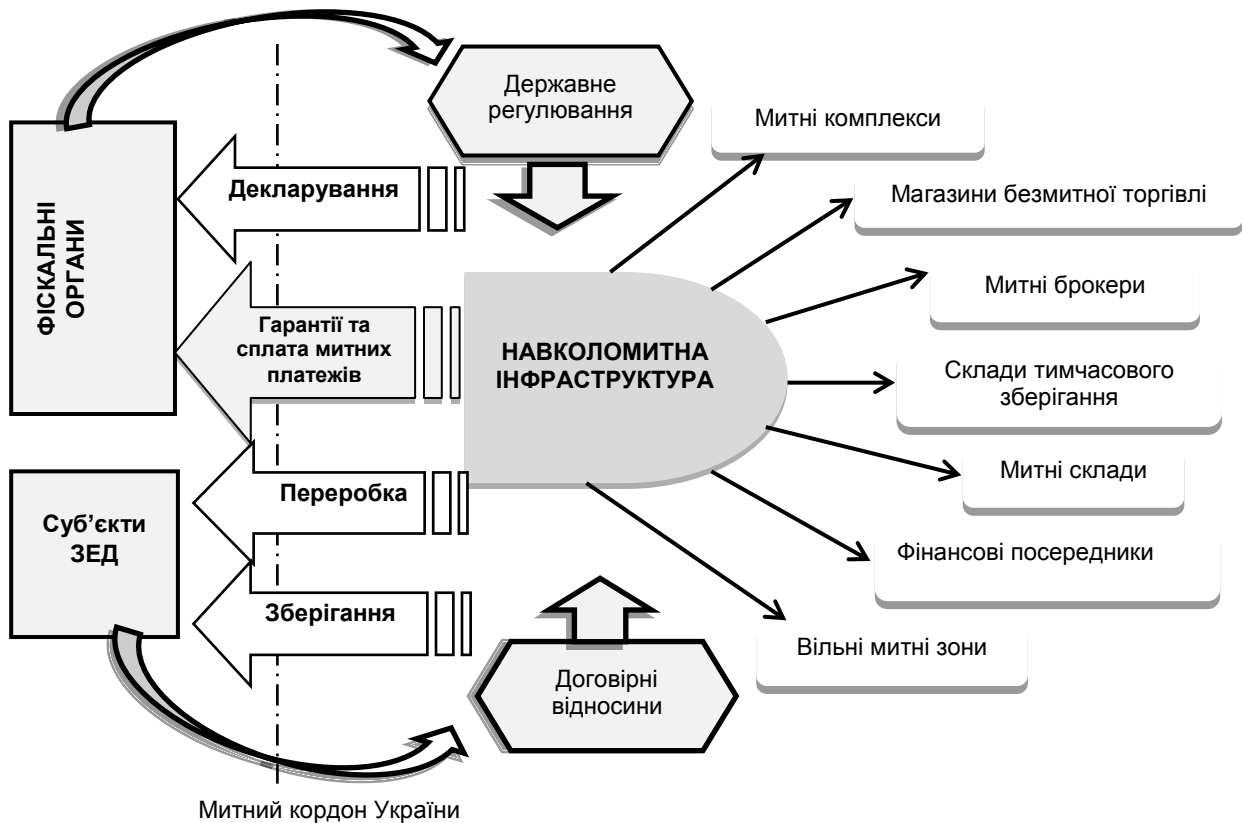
ФІСКАЛЬНІ ОРГАНИ

Державне регулювання

Декларування

Гарантії та сплата митних платежів

Переробка

Зберігання

Суб'єкти ЗЕД

НАВКОЛОМИТНА ІНФРАСТРУКТУРА

Митні комплекси

Магазини безмитної торгівлі

Митні брокери

Склади тимчасового зберігання

Митні склади

Фінансові посередники

Вільні митні зони

Договірні відносини

Митний кордон України